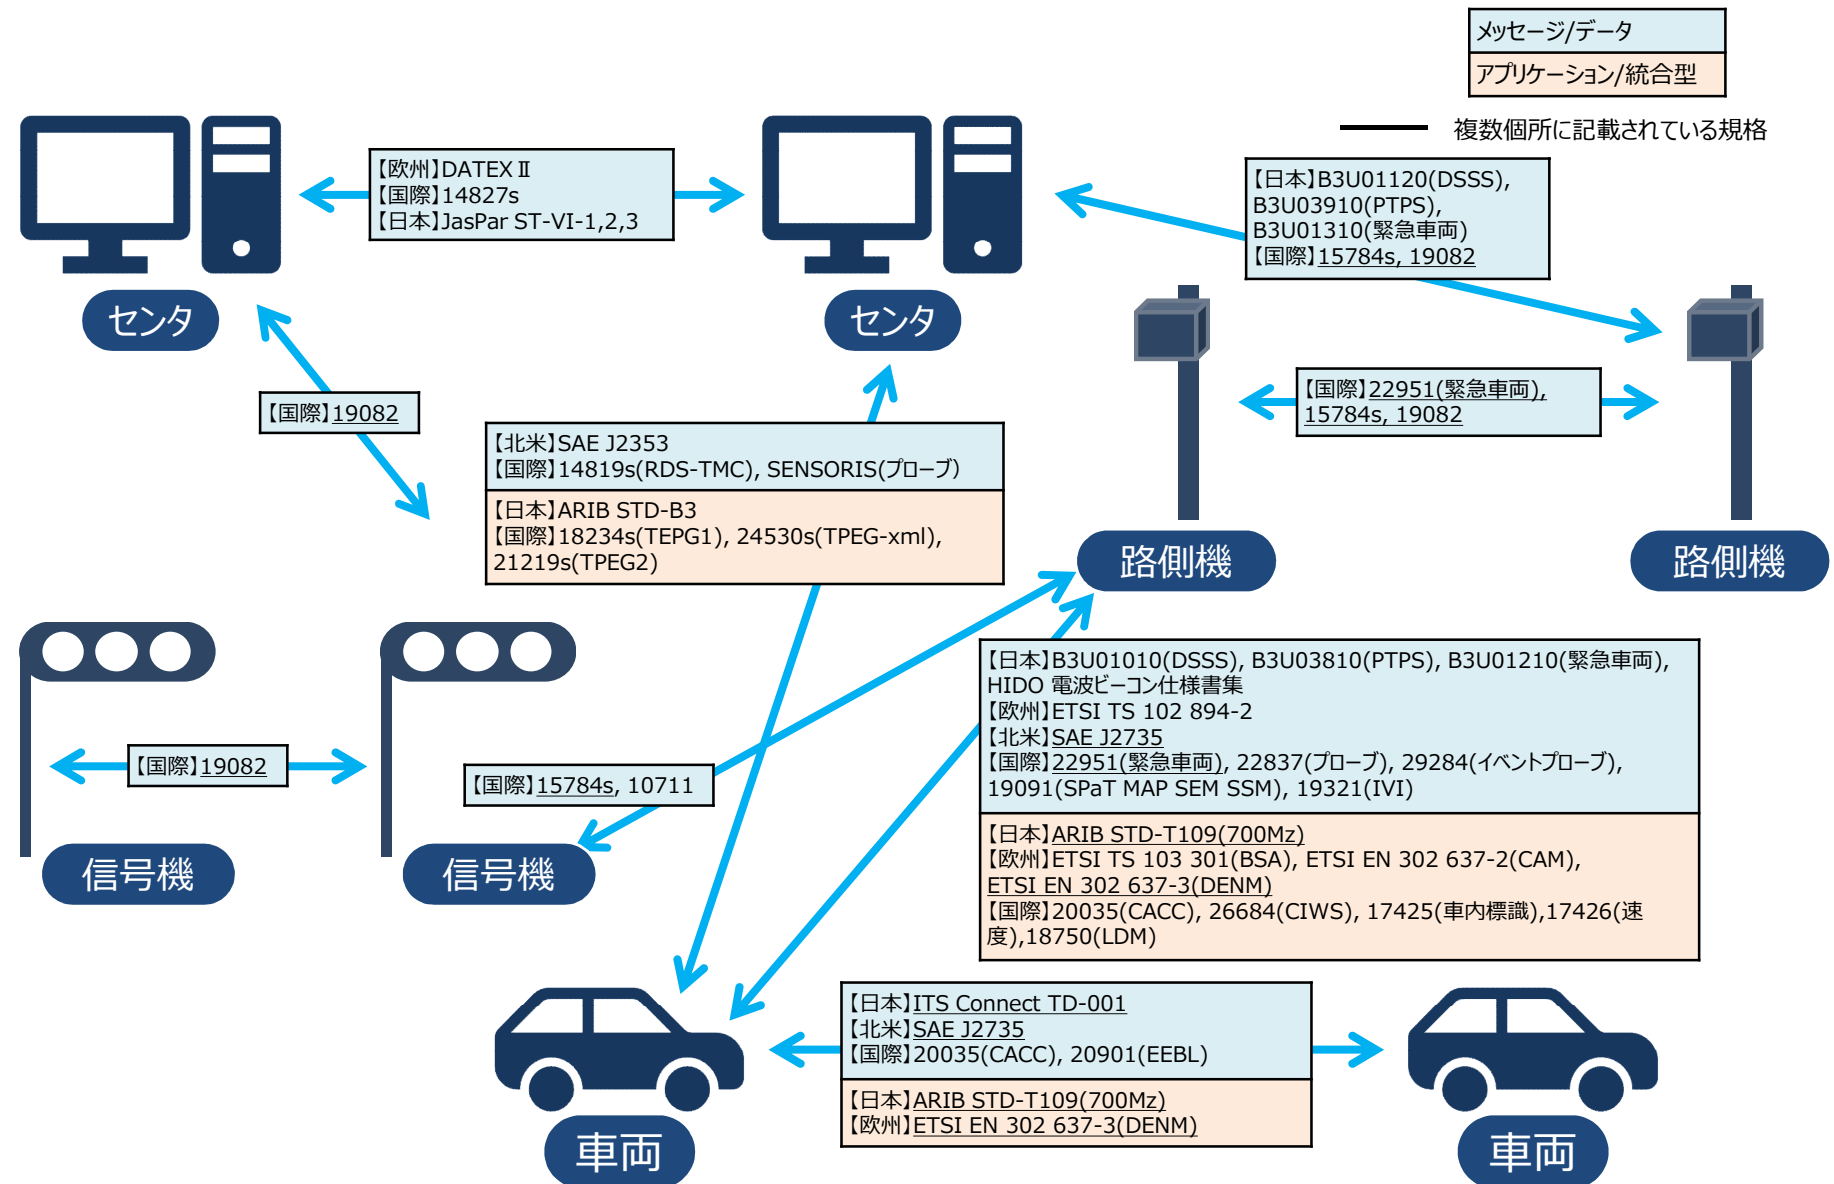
メッセージ/データ
アプリケーション/統合型

複数個所に記載されている規格

【欧州】DATEX Ⅱ
【国際】14827s
【日本】JasPar ST-VI-1,2,3

センタ

センタ

【日本】B3U01120(DSSS), B3U03910(PTPS), B3U01310(緊急車両)
【国際】15784s, 19082

【国際】19082

【北米】SAE J2353
【国際】14819s(RDS-TMC), SENSORIS(プローブ)

【日本】ARIB STD-B3
【国際】18234s(TEPG1), 24530s(TPEG-xml), 21219s(TPEG2)

【国際】22951(緊急車両), 15784s, 19082

路側機

路側機

【日本】B3U01010(DSSS), B3U03810(PTPS), B3U01210(緊急車両), HIDO 電波ビーコン仕様書集
【欧州】ETSI TS 102 894-2
【北米】SAE J2735
【国際】22951(緊急車両), 22837(プローブ), 29284(イベントプローブ), 19091(SPaT MAP SEM SSM), 19321(IVI)

【日本】ARIB STD-T109(700Mz)
【欧州】ETSI TS 103 301(BSA), ETSI EN 302 637-2(CAM), ETSI EN 302 637-3(DENM)
【国際】20035(CACC), 26684(CIWS), 17425(車内標識),17426(速度),18750(LDM)

【国際】19082

【国際】15784s, 10711

信号機

信号機

【日本】ITS Connect TD-001
【北米】SAE J2735
【国際】20035(CACC), 20901(EEBL)

【日本】ARIB STD-T109(700Mz)
【欧州】ETSI EN 302 637-3(DENM)

車両

車両